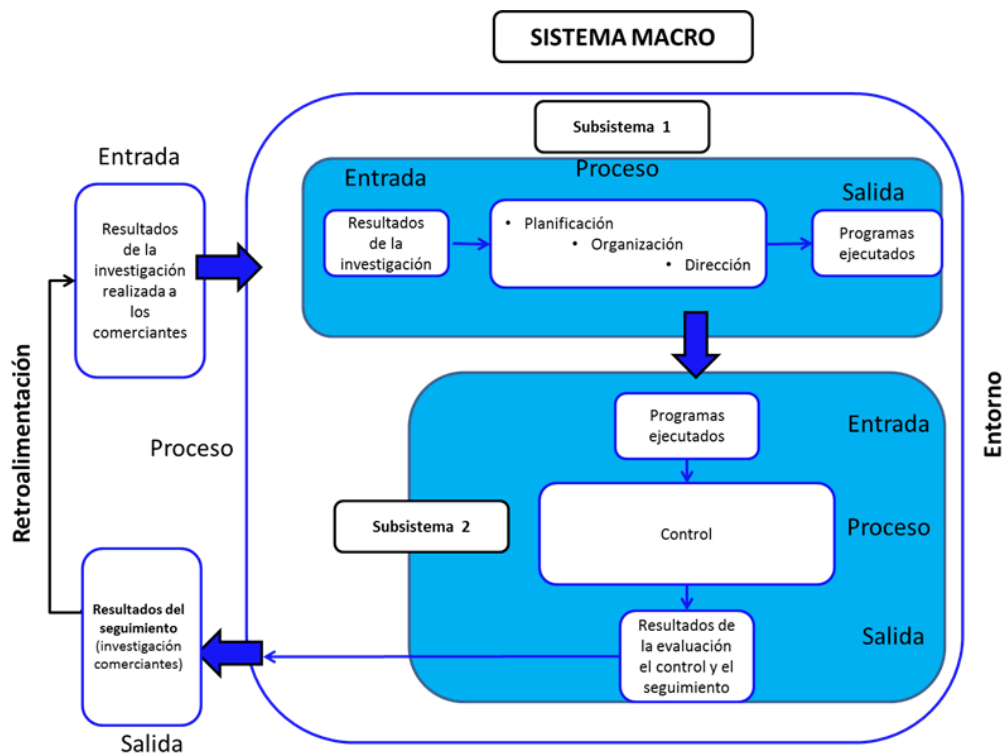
SISTEMA MACRO

Entrada

Resultados de la investigación realizada a los comerciantes

Subsistema 1

Entrada

Proceso

Salida

Resultados de la investigación

• Planificación
• Organización
• Dirección

Programas ejecutados

Retroalimentación

Proceso

Programas ejecutados

Entrada

Entorno

Subsistema 2

Control

Proceso

Resultados del seguimiento (investigación comerciantes)

Resultados de la evaluación el control y el seguimiento

Salida

Salida